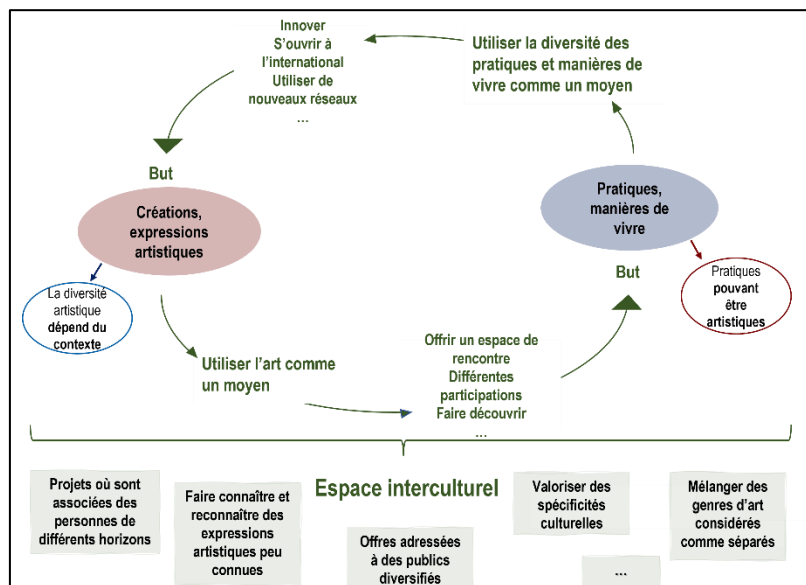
Innover
S'ouvrir à l'international
Utiliser de nouveaux réseaux
...

Utiliser la diversité des pratiques et manières de vivre comme un moyen

But

Créations, expressions artistiques

La diversité artistique dépend du contexte

Pratiques, manières de vivre

Pratiques pouvant être artistiques

But

Utiliser l'art comme un moyen

Offrir un espace de rencontre
Différentes participations
Faire découvrir
...

Espace interculturel

Projets où sont associées des personnes de différents horizons

Faire connaître et reconnaître des expressions artistiques peu connues

Offres adressées à des publics diversifiés

Valoriser des spécificités culturelles

...

Mélanger des genres d'art considérés comme séparés